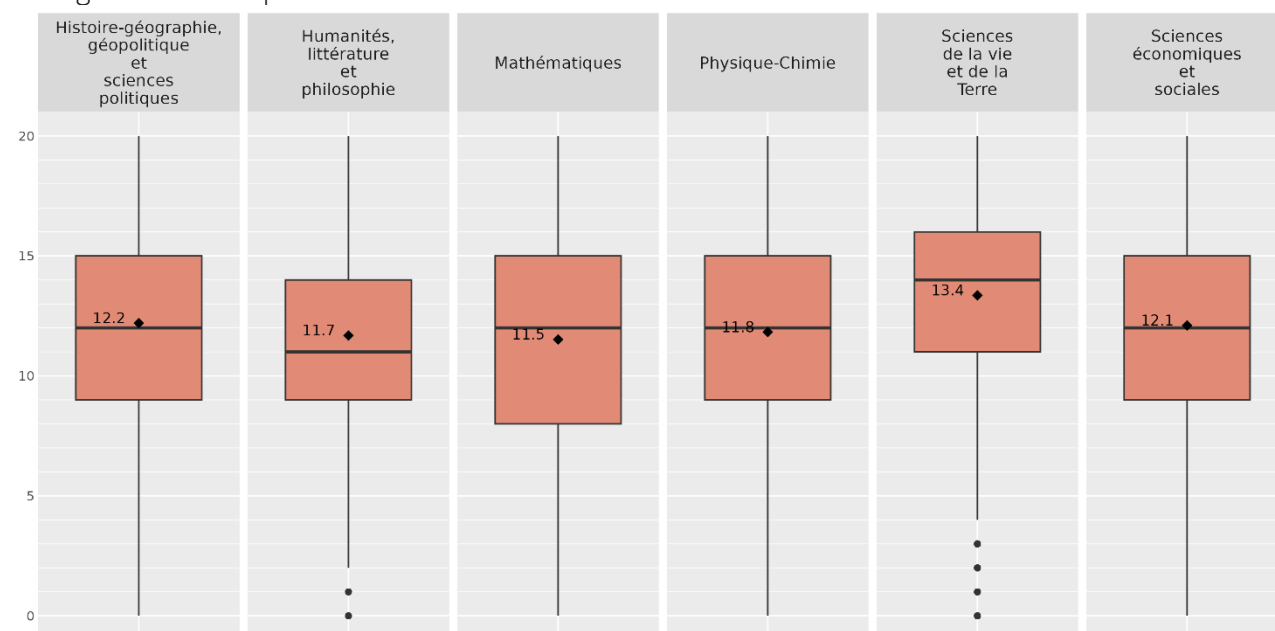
Histoire-géographie, géopolitique et sciences politiques

Humanités, littérature et philosophie

Mathématiques

Physique-Chimie

Sciences de la vie et de la Terre

Sciences économiques et sociales

20
15
10
5
0

12.2
11.7
11.5
11.8
13.4
12.1